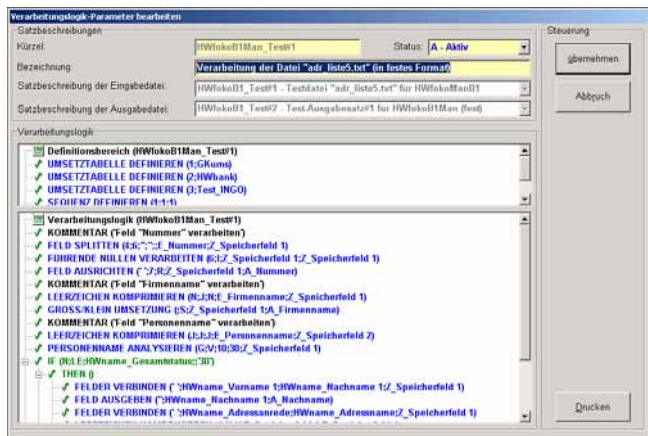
Verarbeitungslogik-Parameter bearbeiten

Satzbeschreibungen

Kürzel: HWfokoB1Man_Test#1

Status: A - Aktiv

Bezeichnung: Verarbeitung der Datei "adr_liste5.txt" (in festes Format)

Satzbeschreibung der Eingabedatei: HWfokoB1_Test#1 - Testdatei "adr_liste5.txt" für HWfokoManB1

Satzbeschreibung der Ausgabedatei: HWfokoB1_Test#2 - Test-Ausgabesatz#1 für HWfokoB1Man (fest)

Steuerung

übernehmen

Abbruch

Verarbeitungslogik

Definitionsbereich (HWfokoB1Man_Test#1)
UMSETZTABELLE DEFINIEREN (1;GKums)
UMSETZTABELLE DEFINIEREN (2;HWbank)
UMSETZTABELLE DEFINIEREN (3;Test_INGO)
SEQUENZ DEFINIEREN (1;1;1)

Verarbeitungslogik (HWfokoB1Man_Test#1)
KOMMENTAR ('Feld "Nummer" verarbeiten')
FELD SPLITTEN (4;6;";";E_Nummer;Z_Speicherfeld 1)
FÜHRENDE NULLEN VERARBEITEN (6;1;Z_Speicherfeld 1;Z_Speicherfeld 1)
FELD AUSRICHTEN (' ';7;R;Z_Speicherfeld 1;A_Nummer)
KOMMENTAR ('Feld "Firmenname" verarbeiten')
LEERZEICHEN KOMPRIMIEREN (N;J;N;E_Firmenname;Z_Speicherfeld 1)
GROSS/KLEIN UMSETZUNG (;S;Z_Speicherfeld 1;A_Firmenname)
KOMMENTAR ('Feld "Personenname" verarbeiten')
LEERZEICHEN KOMPRIMIEREN (J;J;J;E_Personenname;Z_Speicherfeld 2)
PERSONENNAME ANALYSIEREN (G;V;10;30;Z_Speicherfeld 1)
IF (N;LE;HWname_Gesamtstatus;;'30')
THEN ()
FELDER VERBINDEN (' ';HWname_Vorname 1;HWname_Nachname 1;Z_Speicherfeld 1)
FELD AUSGEBEN ('';HWname_Nachname 1;A_Nachname)
FELDER VERBINDEN (' ';HWname_Adressanrede;HWname_Adressname;Z_Speicherfeld 1)

Drucken